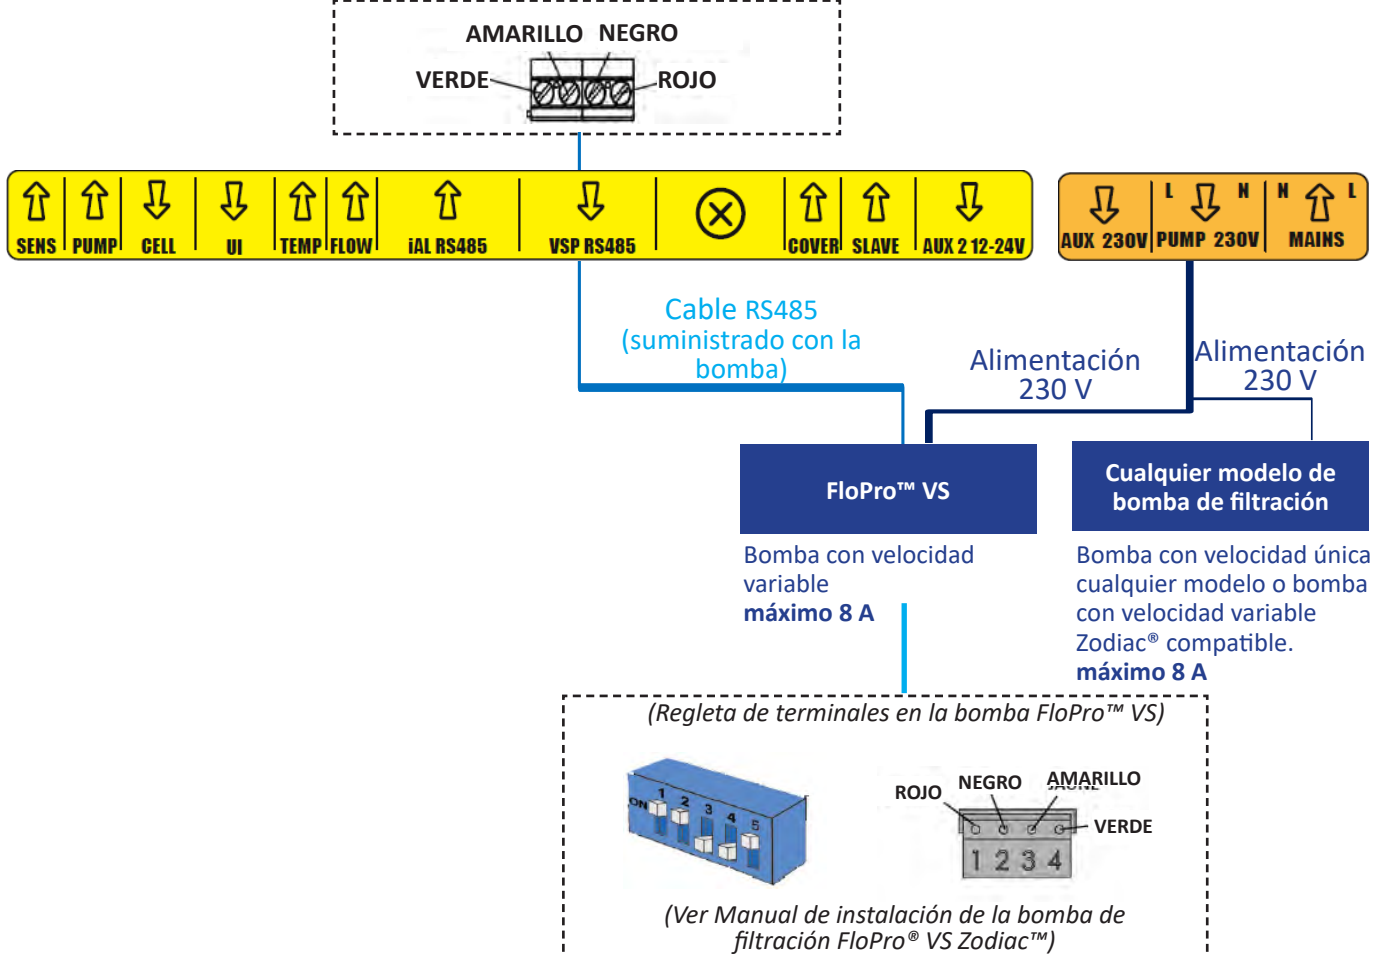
AMARILLO NEGRO
VERDE
ROJO

SENS | PUMP | CELL | UI | TEMP | FLOW | iAL RS485 | VSP RS485 | COVER | SLAVE | AUX 2 12-24V

AUX 230V | L N PUMP 230V | N L MAINS

Cable RS485 (suministrado con la bomba)

Alimentación 230 V

Alimentación 230 V

FloPro™ VS

Cualquier modelo de bomba de filtración

Bomba con velocidad variable
máximo 8 A

Bomba con velocidad única cualquier modelo o bomba con velocidad variable Zodiac® compatible.
máximo 8 A

(Regleta de terminales en la bomba FloPro™ VS)

ON 1 2 3 4 5

ROJO NEGRO AMARILLO
VERDE
1 2 3 4

(Ver Manual de instalación de la bomba de filtración FloPro® VS Zodiac™)